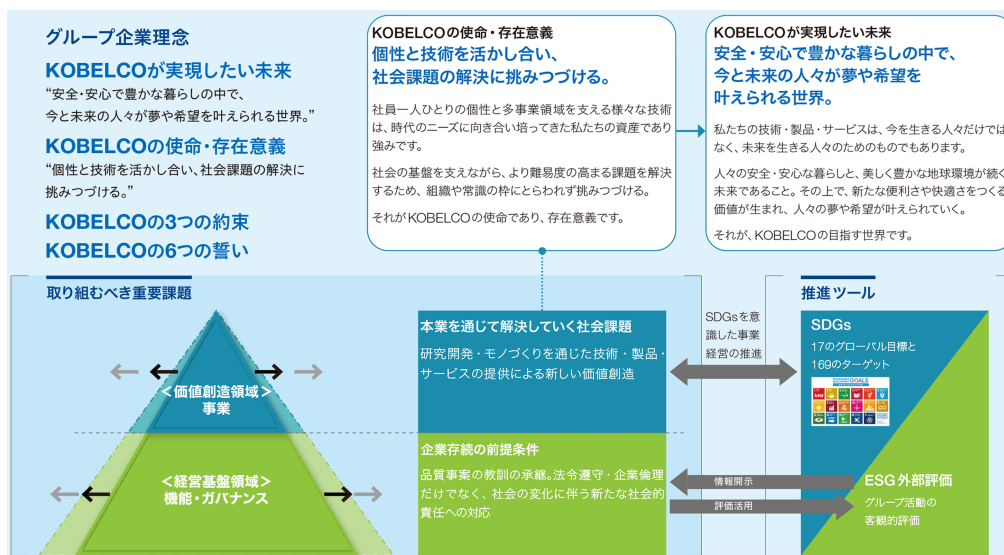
グループ企業理念

KOBELCOが実現したい未来
“安全･安心で豊かな暮らしの中で、今と未来の人々が夢や希望を叶えられる世界。”

KOBELCOの使命･存在意義
“個性と技術を活かし合い、社会課題の解決に挑みつづける。”

KOBELCOの3つの約束
KOBELCOの6つの誓い

KOBELCOの使命・存在意義
個性と技術を活かし合い、社会課題の解決に挑みつづける。

社員一人ひとりの個性と多事業領域を支える様々な技術は、時代のニーズに向き合い培ってきた私たちの資産であり強みです。

社会の基盤を支えながら、より難易度の高まる課題を解決するため、組織や常識の枠にとらわれず挑みつづける。

それがKOBELCOの使命であり、存在意義です。

KOBELCOが実現したい未来
安全・安心で豊かな暮らしの中で、今と未来の人々が夢や希望を叶えられる世界。

私たちの技術・製品・サービスは、今を生きる人々だけではなく、未来を生きる人々のためのものでもあります。

人々の安全・安心な暮らしと、美しく豊かな地球環境が続く未来であること。その上で、新たな便利さや快適さをつくる価値が生まれ、人々の夢や希望が叶えられていく。

それが、KOBELCOの目指す世界です。

取り組むべき重要課題

＜価値創造領域＞
事業

＜経営基盤領域＞
機能・ガバナンス

本業を通じて解決していく社会課題
研究開発・モノづくりを通じた技術・製品・サービスの提供による新しい価値創造

企業存続の前提条件
品質事案の教訓の承継。法令遵守・企業倫理だけでなく、社会の変化に伴う新たな社会的責任への対応

SDGsを意識した事業経営の推進

情報開示
評価活用

推進ツール

SDGs
17のグローバル目標と169のターゲット

ESG外部評価
グループ活動の客観的評価